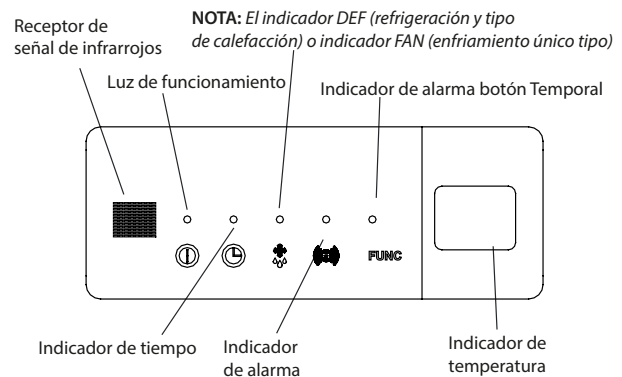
Receptor de señal de infrarrojos

**NOTA:** *El indicador DEF (refrigeración y tipo de calefacción) o indicador FAN (enfriamiento único tipo)*

Luz de funcionamiento

Indicador de alarma botón Temporal

FUNC

Indicador de tiempo

Indicador de alarma

Indicador de temperatura